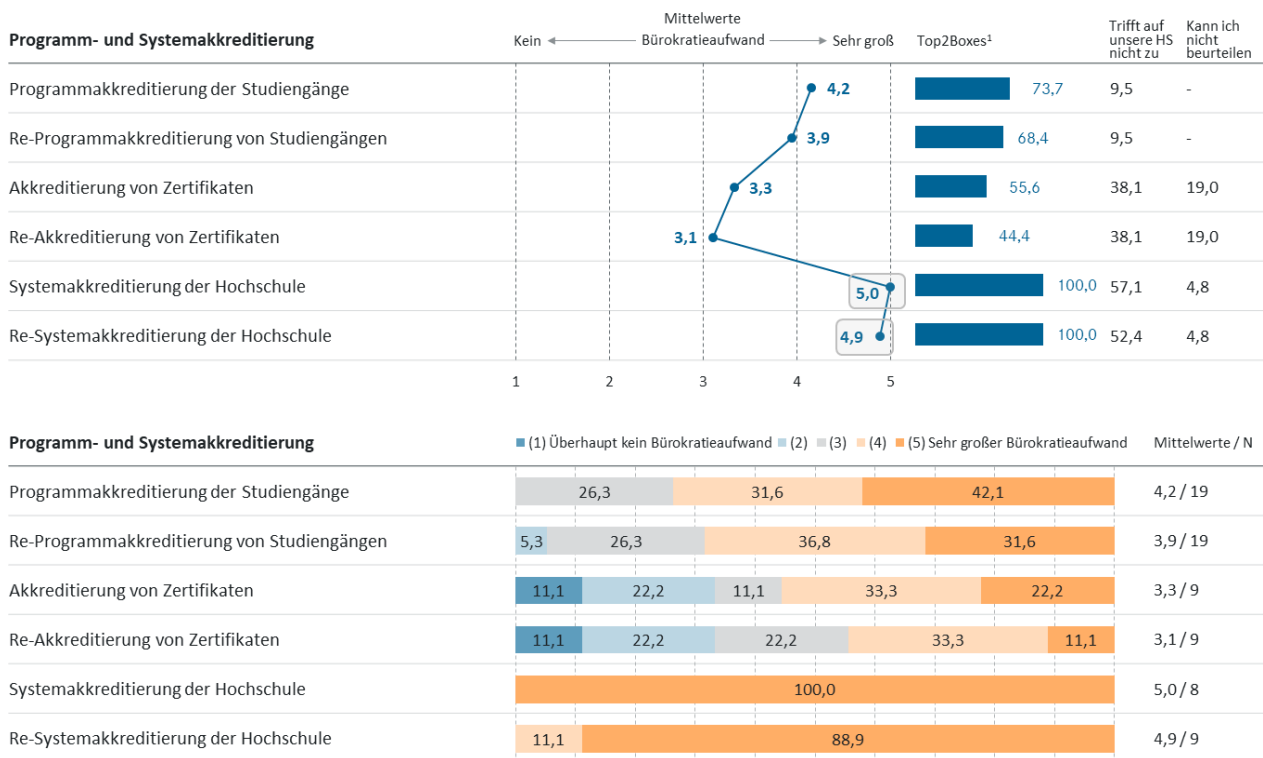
Programm- und Systemakkreditierung

Mittelwerte
Kein ← Bürokratieaufwand → Sehr groß

Top2Boxes¹

Trifft auf unsere HS nicht zu

Kann ich nicht beurteilen

| | Mittelwert | Top2Boxes¹ | Trifft auf unsere HS nicht zu | Kann ich nicht beurteilen |
|---|---|---|---|---|
| Programmakkreditierung der Studiengänge | 4,2 | 73,7 | 9,5 | - |
| Re-Programmakkreditierung von Studiengängen | 3,9 | 68,4 | 9,5 | - |
| Akkreditierung von Zertifikaten | 3,3 | 55,6 | 38,1 | 19,0 |
| Re-Akkreditierung von Zertifikaten | 3,1 | 44,4 | 38,1 | 19,0 |
| Systemakkreditierung der Hochschule | 5,0 | 100,0 | 57,1 | 4,8 |
| Re-Systemakkreditierung der Hochschule | 4,9 | 100,0 | 52,4 | 4,8 |

1 2 3 4 5

Programm- und Systemakkreditierung

(1) Überhaupt kein Bürokratieaufwand (2) (3) (4) (5) Sehr großer Bürokratieaufwand

Mittelwerte / N

| | Werte | Mittelwerte / N |
|---|---|---|
| Programmakkreditierung der Studiengänge | 26,3 31,6 42,1 | 4,2 / 19 |
| Re-Programmakkreditierung von Studiengängen | 5,3 26,3 36,8 31,6 | 3,9 / 19 |
| Akkreditierung von Zertifikaten | 11,1 22,2 11,1 33,3 22,2 | 3,3 / 9 |
| Re-Akkreditierung von Zertifikaten | 11,1 22,2 22,2 33,3 11,1 | 3,1 / 9 |
| Systemakkreditierung der Hochschule | 100,0 | 5,0 / 8 |
| Re-Systemakkreditierung der Hochschule | 11,1 88,9 | 4,9 / 9 |